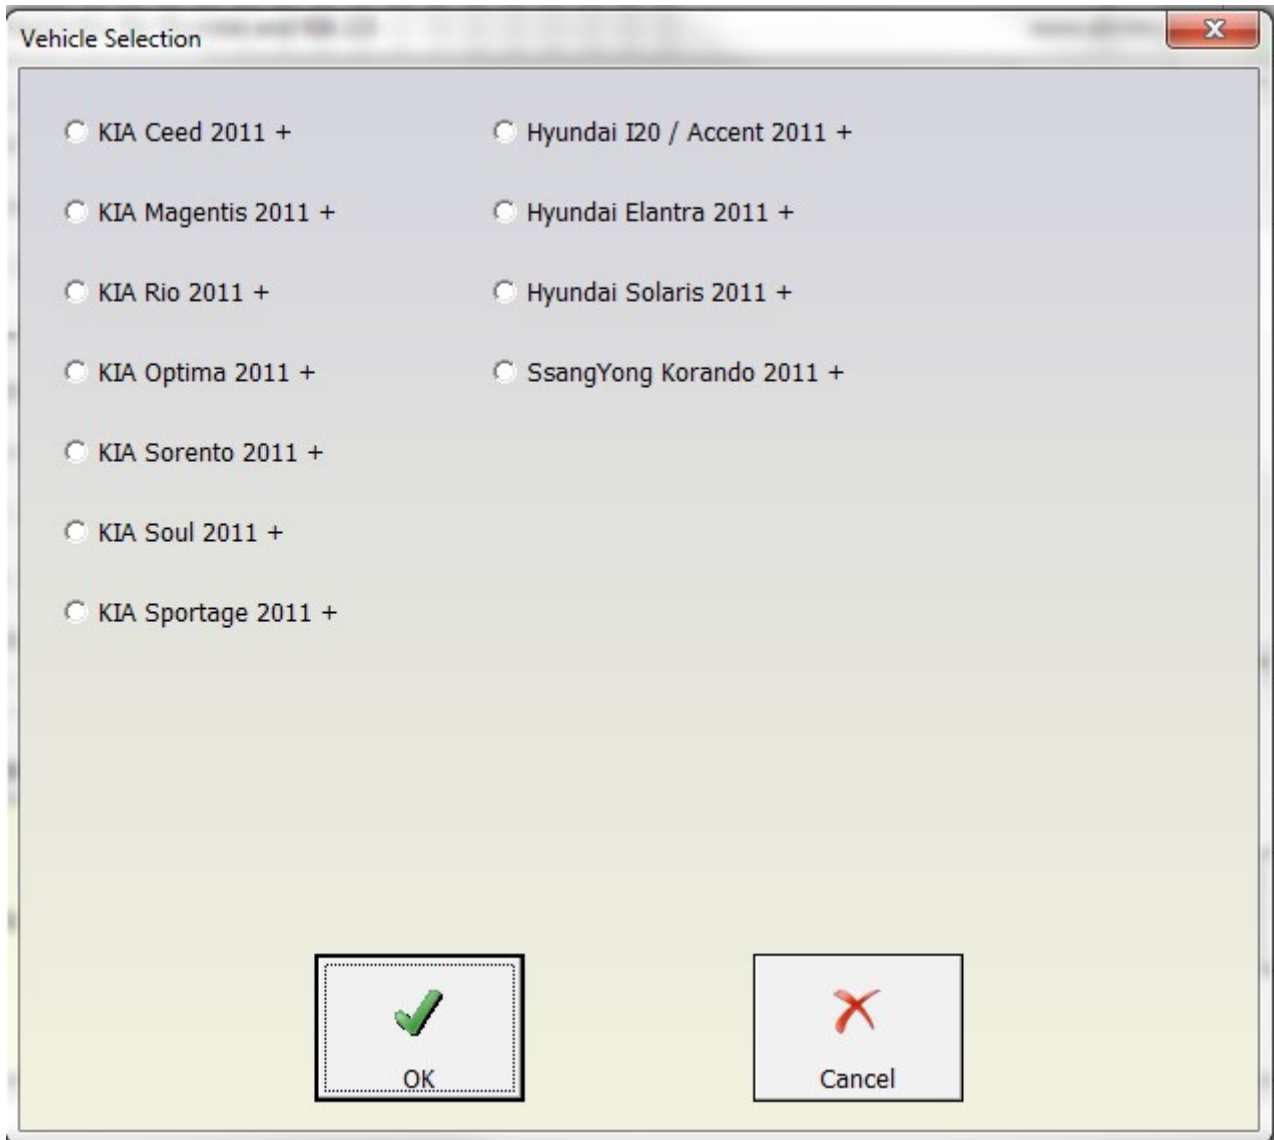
Vehicle Selection

KIA Ceed 2011 +

KIA Magentis 2011 +

KIA Rio 2011 +

KIA Optima 2011 +

KIA Sorento 2011 +

KIA Soul 2011 +

KIA Sportage 2011 +

Hyundai I20 / Accent 2011 +

Hyundai Elantra 2011 +

Hyundai Solaris 2011 +

SsangYong Korando 2011 +

OK

Cancel